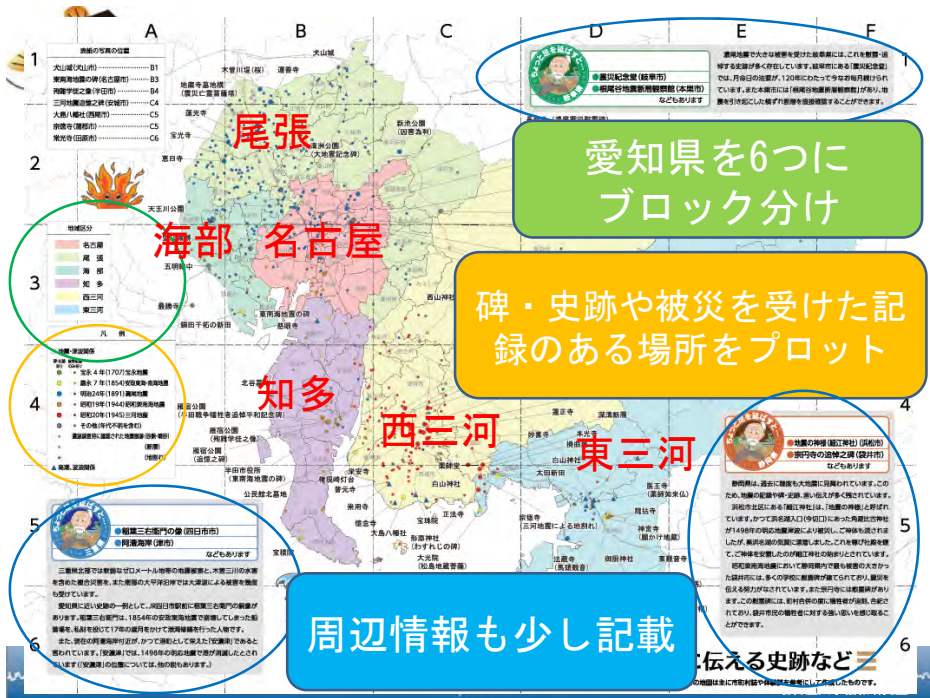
A　B　C　D　E　F

1
表紙の写真の位置
犬山城(犬山市) B1
東南海地震の碑(名古屋市) B3
飛驒学舎之像(半田市) B4
三河地震遺構之碑(安城市) C4
大島八幡社(西尾市) C5
宗徳寺(蒲郡市) C5
常光寺(田原市) C6

2

3
地域区分
名古屋
尾張
海部
知多
西三河
東三河

凡例

4

5

6

尾張
海部　名古屋
知多
西三河
東三河

愛知県を6つにブロック分け

碑・史跡や被災を受けた記録のある場所をプロット

周辺情報も少し記載

震災記念堂(岐阜市)
根尾谷地震断層観察館(本巣市)
などもあります

地震の神様(細江神社)(浜松市)
宗円寺の波除け地蔵(袋井市)
などもあります

稲葉三右衛門の像(四日市市)
阿漕海岸(津市)
などもあります

犬山城　木曽川堤(桜)　運善寺　瑞泉寺　地震寺蔵主院地蔵(震災記念館)　蓮光寺　宝光院　宮田寺　天王川公園　五明町　善勝寺　鍋田干拓の新田　東南海地震の碑　知多公園(大地震記念碑)　新堀川公園(震災の記念)　西山神社　覚王寺　北谷寺　飛驒学舎之像　半田市役所　公民館　中島観音　白山神社　大島八幡社　彫刻(かわれしの碑)　三河地震による地割れ　正法寺　宝珠院　長福寺　東部寺　善光寺　大田新田　正法寺　神宮寺　常光寺

伝える史跡など